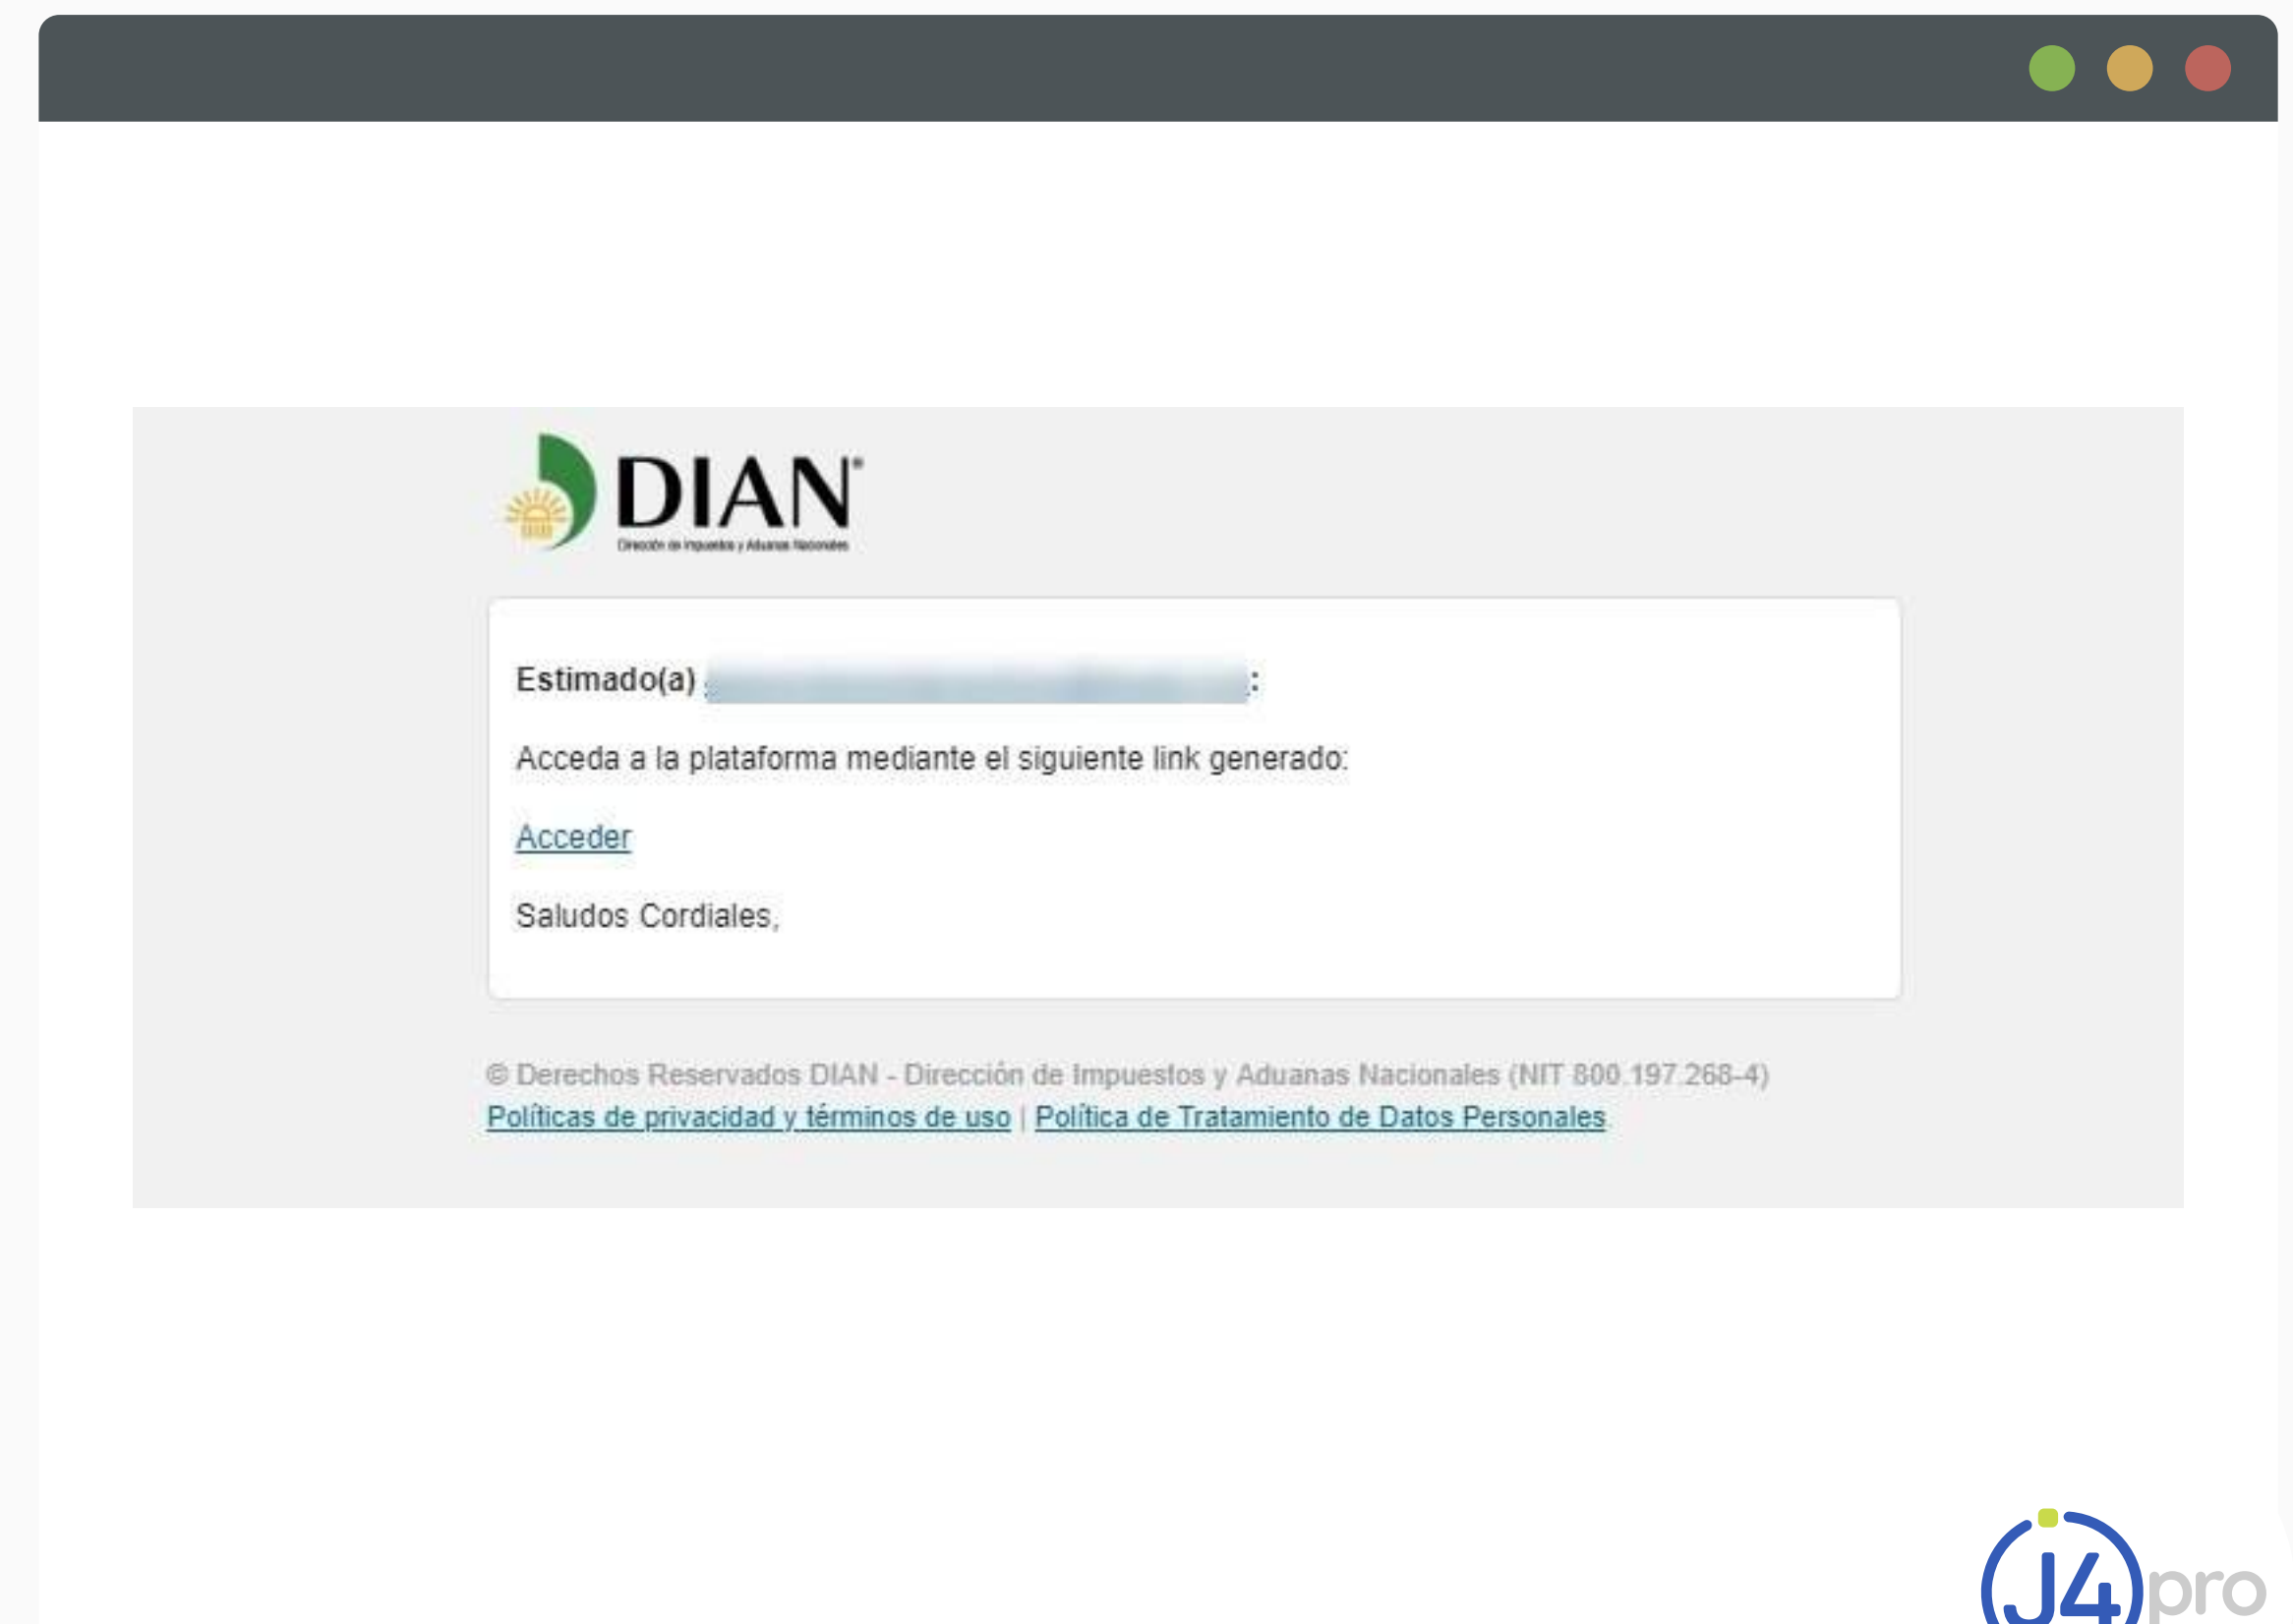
DIAN
Dirección de Impuestos y Aduanas Nacionales

Estimado(a) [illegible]:

Acceda a la plataforma mediante el siguiente link generado:

Acceder

Saludos Cordiales,

© Derechos Reservados DIAN - Dirección de Impuestos y Aduanas Nacionales (NIT 800.197.268-4)
Políticas de privacidad y términos de uso | Política de Tratamiento de Datos Personales

J4pro